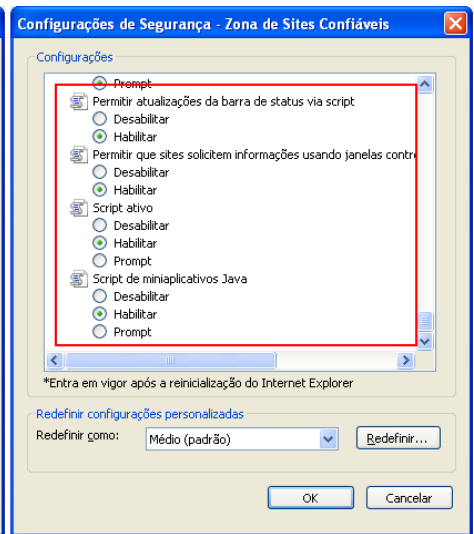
Configurações de Segurança - Zona de Sites Confiáveis

Configurações

Prompt
Permitir atualizações da barra de status via script
Desabilitar
Habilitar
Permitir que sites solicitem informações usando janelas contro
Desabilitar
Habilitar
Script ativo
Desabilitar
Habilitar
Prompt
Script de miniaplicativos Java
Desabilitar
Habilitar
Prompt

*Entra em vigor após a reinicialização do Internet Explorer

Redefinir configurações personalizadas
Redefinir como: Médio (padrão) Redefinir...

OK Cancelar